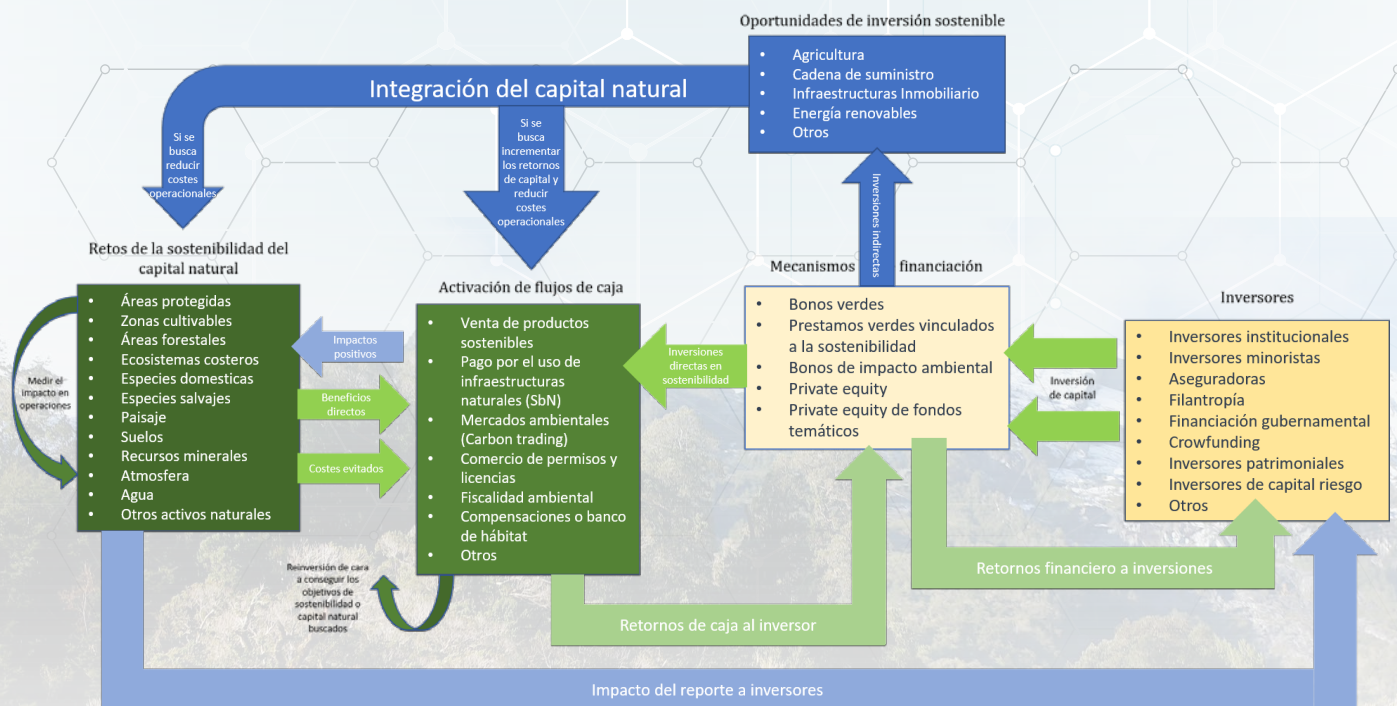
Oportunidades de inversión sostenible

- Agricultura
- Cadena de suministro
- Infraestructuras Inmobiliario
- Energía renovables
- Otros

Integración del capital natural

Si se busca reducir costes operacionales

Si se busca incrementar los retornos de capital y reducir costes operacionales

Inversiones indirectas

Retos de la sostenibilidad del capital natural

- Áreas protegidas
- Zonas cultivables
- Áreas forestales
- Ecosistemas costeros
- Especies domesticas
- Especies salvajes
- Paisaje
- Suelos
- Recursos minerales
- Atmosfera
- Agua
- Otros activos naturales

Medir el impacto en operaciones

Impactos positivos

Beneficios directos

Costes evitados

Activación de flujos de caja

- Venta de productos sostenibles
- Pago por el uso de infraestructuras naturales (SbN)
- Mercados ambientales (Carbon trading)
- Comercio de permisos y licencias
- Fiscalidad ambiental
- Compensaciones o banco de hábitat
- Otros

Reinversión de cara a conseguir los objetivos de sostenibilidad o capital natural buscados

Inversiones directas en sostenibilidad

Mecanismos financiación

- Bonos verdes
- Prestamos verdes vinculados a la sostenibilidad
- Bonos de impacto ambiental
- Private equity
- Private equity de fondos temáticos

Inversión de capital

Inversores

- Inversores institucionales
- Inversores minoristas
- Aseguradoras
- Filantropía
- Financiación gubernamental
- Crowfunding
- Inversores patrimoniales
- Inversores de capital riesgo
- Otros

Retornos financiero a inversiones

Retornos de caja al inversor

Impacto del reporte a inversores